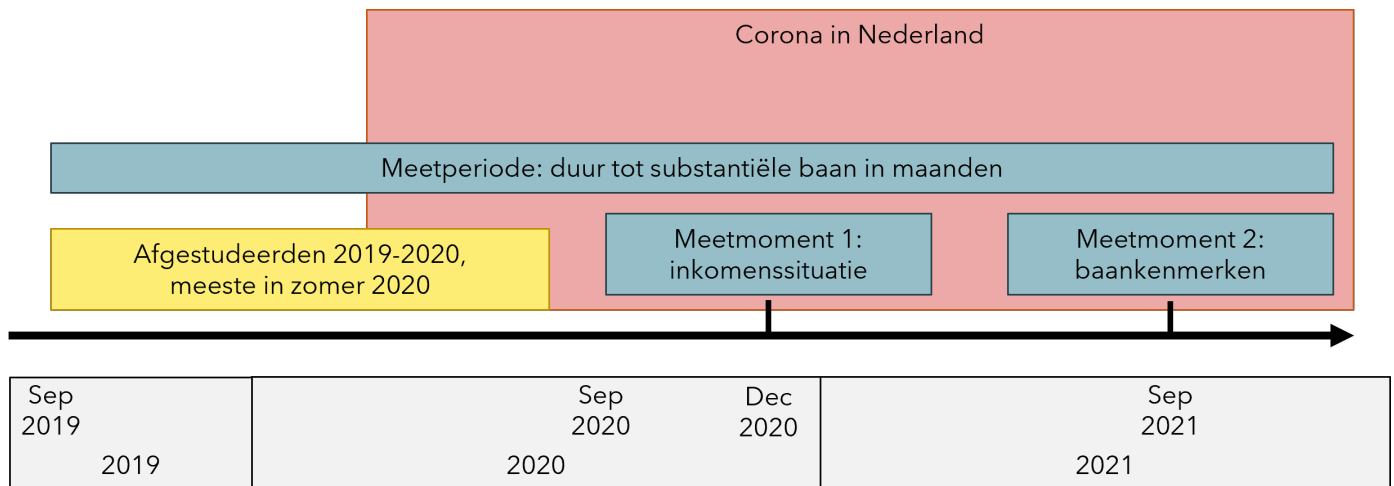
Corona in Nederland

Meetperiode: duur tot substantiële baan in maanden

Afgestudeerden 2019-2020, meeste in zomer 2020

Meetmoment 1: inkomenssituatie

Meetmoment 2: baankenmerken

Sep 2019

2019

Sep 2020

Dec 2020

2020

Sep 2021

2021